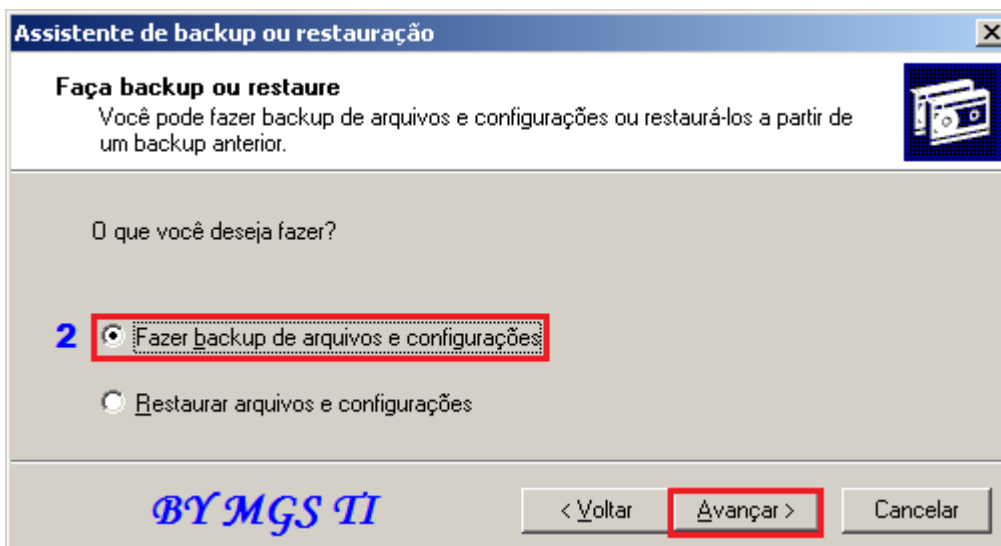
Assistente de backup ou restauração

Faça backup ou restaure

Você pode fazer backup de arquivos e configurações ou restaurá-los a partir de um backup anterior.

O que você deseja fazer?

2 Fazer backup de arquivos e configurações

Restaurar arquivos e configurações

BY MGS TI

< Voltar

Avançar >

Cancelar